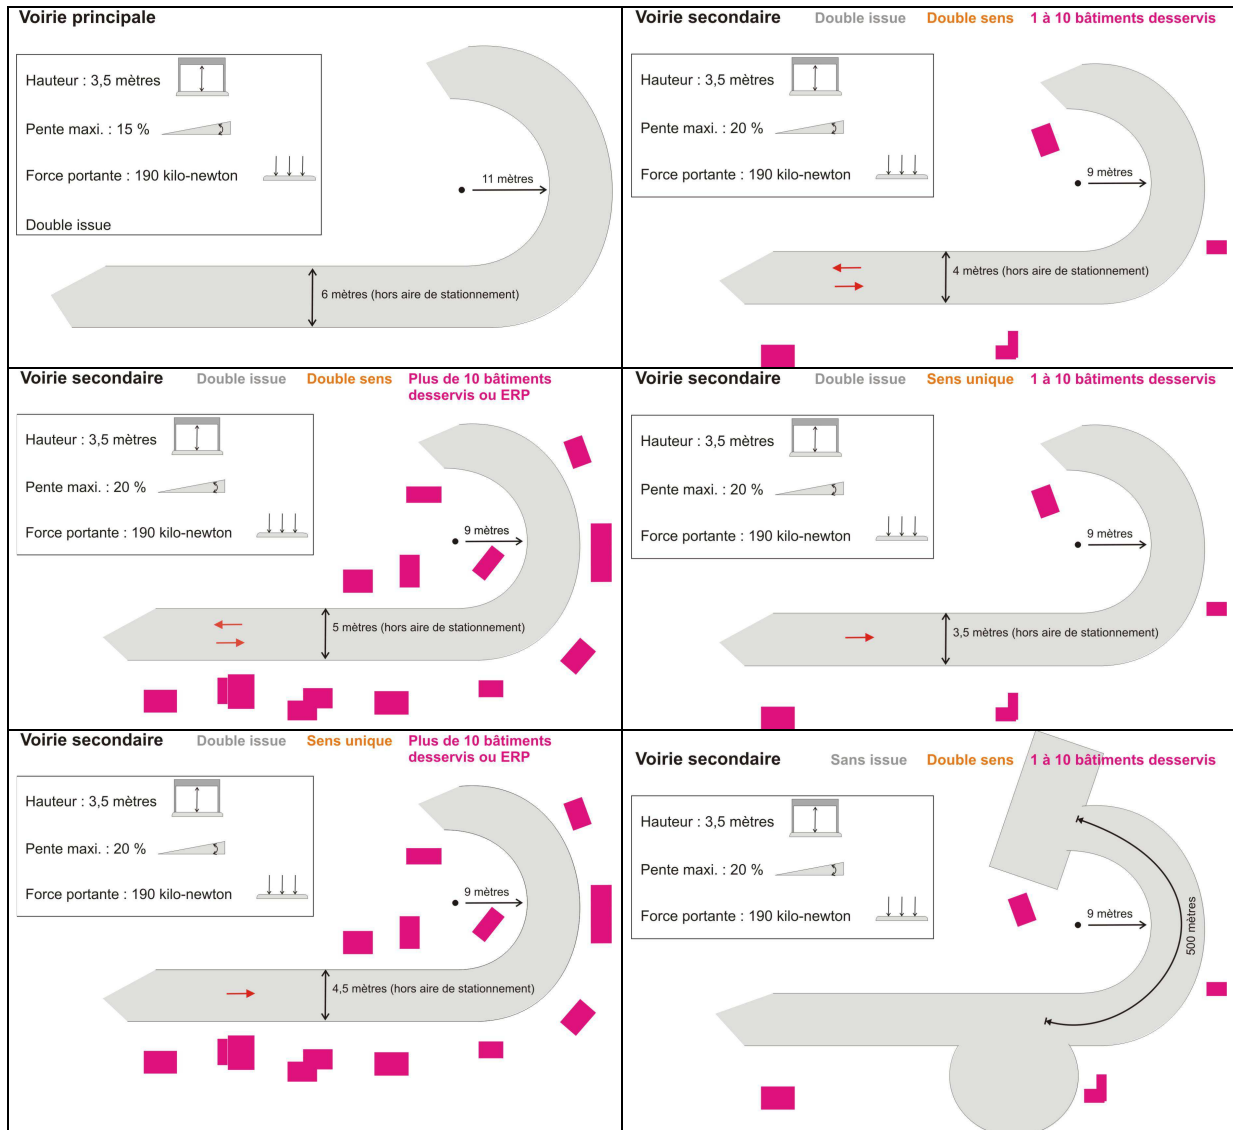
Voirie principale

Hauteur : 3,5 mètres

Pente maxi. : 15 %

Force portante : 190 kilo-newton

Double issue

11 mètres

6 mètres (hors aire de stationnement)

Voirie secondaire Double issue Double sens 1 à 10 bâtiments desservis

Hauteur : 3,5 mètres

Pente maxi. : 20 %

Force portante : 190 kilo-newton

9 mètres

4 mètres (hors aire de stationnement)

Voirie secondaire Double issue Double sens Plus de 10 bâtiments desservis ou ERP

Hauteur : 3,5 mètres

Pente maxi. : 20 %

Force portante : 190 kilo-newton

9 mètres

5 mètres (hors aire de stationnement)

Voirie secondaire Double issue Sens unique 1 à 10 bâtiments desservis

Hauteur : 3,5 mètres

Pente maxi. : 20 %

Force portante : 190 kilo-newton

9 mètres

3,5 mètres (hors aire de stationnement)

Voirie secondaire Double issue Sens unique Plus de 10 bâtiments desservis ou ERP

Hauteur : 3,5 mètres

Pente maxi. : 20 %

Force portante : 190 kilo-newton

9 mètres

4,5 mètres (hors aire de stationnement)

Voirie secondaire Sans issue Double sens 1 à 10 bâtiments desservis

Hauteur : 3,5 mètres

Pente maxi. : 20 %

Force portante : 190 kilo-newton

9 mètres

500 mètres